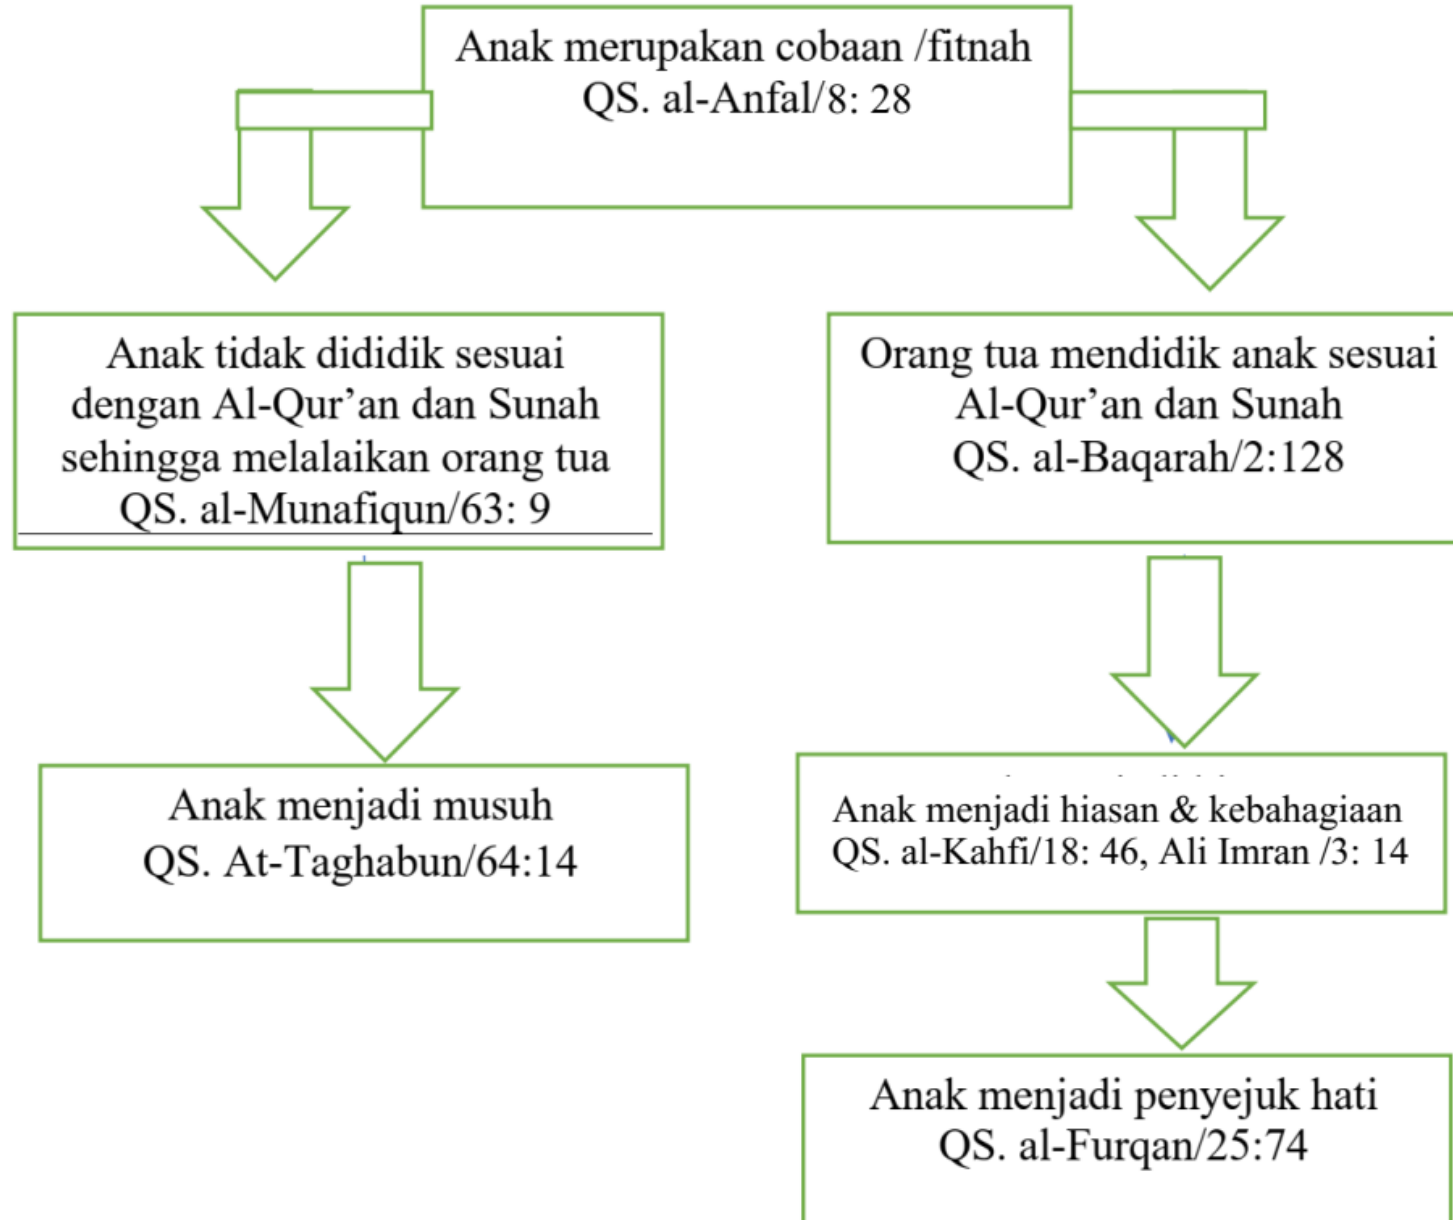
Anak merupakan cobaan /fitnah
QS. al-Anfal/8: 28

Anak tidak dididik sesuai dengan Al-Qur’an dan Sunah sehingga melalaikan orang tua
QS. al-Munafiqun/63: 9

Orang tua mendidik anak sesuai Al-Qur’an dan Sunah
QS. al-Baqarah/2:128

Anak menjadi musuh
QS. At-Taghabun/64:14

Anak menjadi hiasan & kebahagiaan
QS. al-Kahfi/18: 46, Ali Imran /3: 14

Anak menjadi penyejuk hati
QS. al-Furqan/25:74